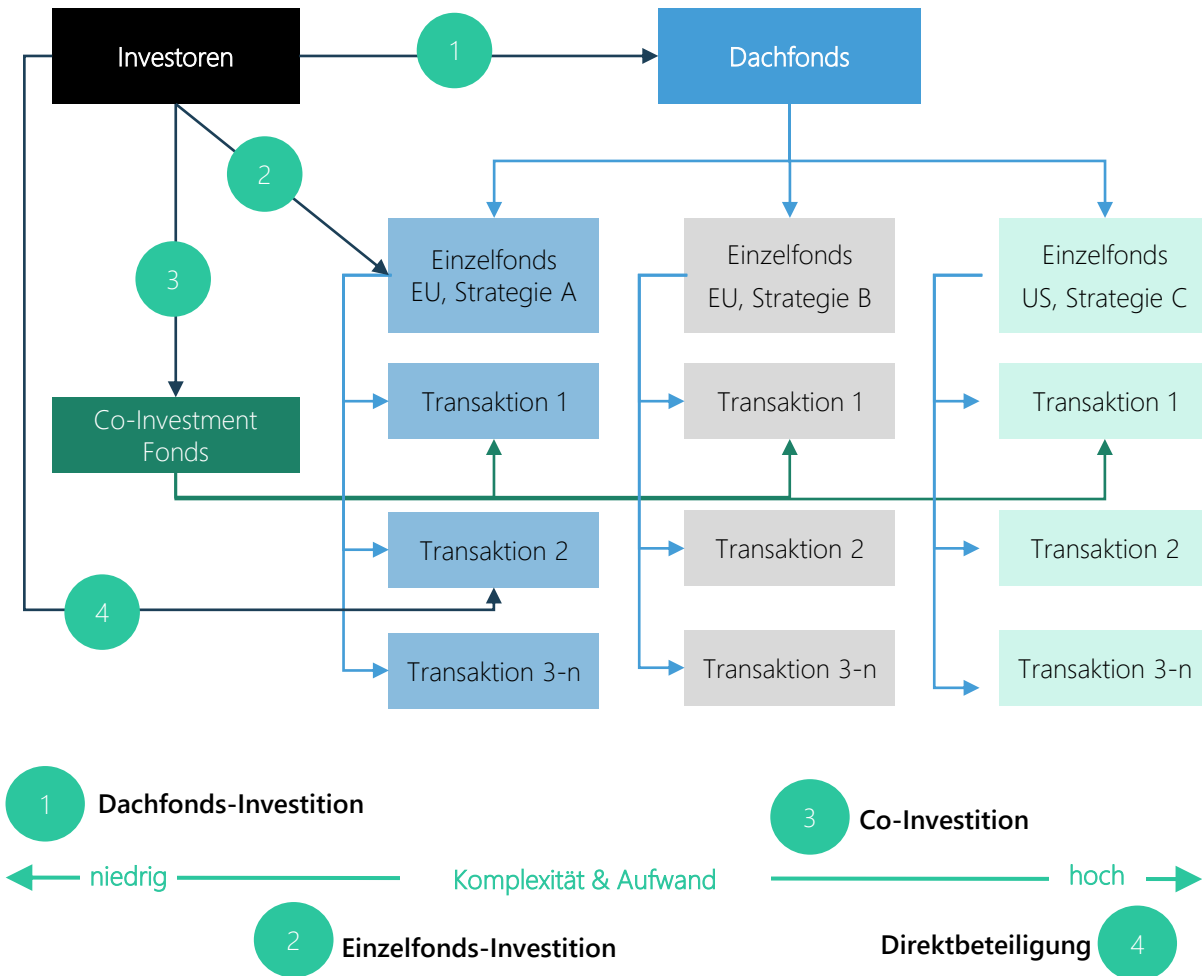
Investoren

1

Dachfonds

2

3

Einzelfonds EU, Strategie A

Einzelfonds EU, Strategie B

Einzelfonds US, Strategie C

Transaktion 1

Transaktion 1

Transaktion 1

Co-Investment Fonds

Transaktion 2

Transaktion 2

Transaktion 2

4

Transaktion 3-n

Transaktion 3-n

Transaktion 3-n

1 Dachfonds-Investition

3 Co-Investition

niedrig Komplexität & Aufwand hoch

2 Einzelfonds-Investition

Direktbeteiligung 4